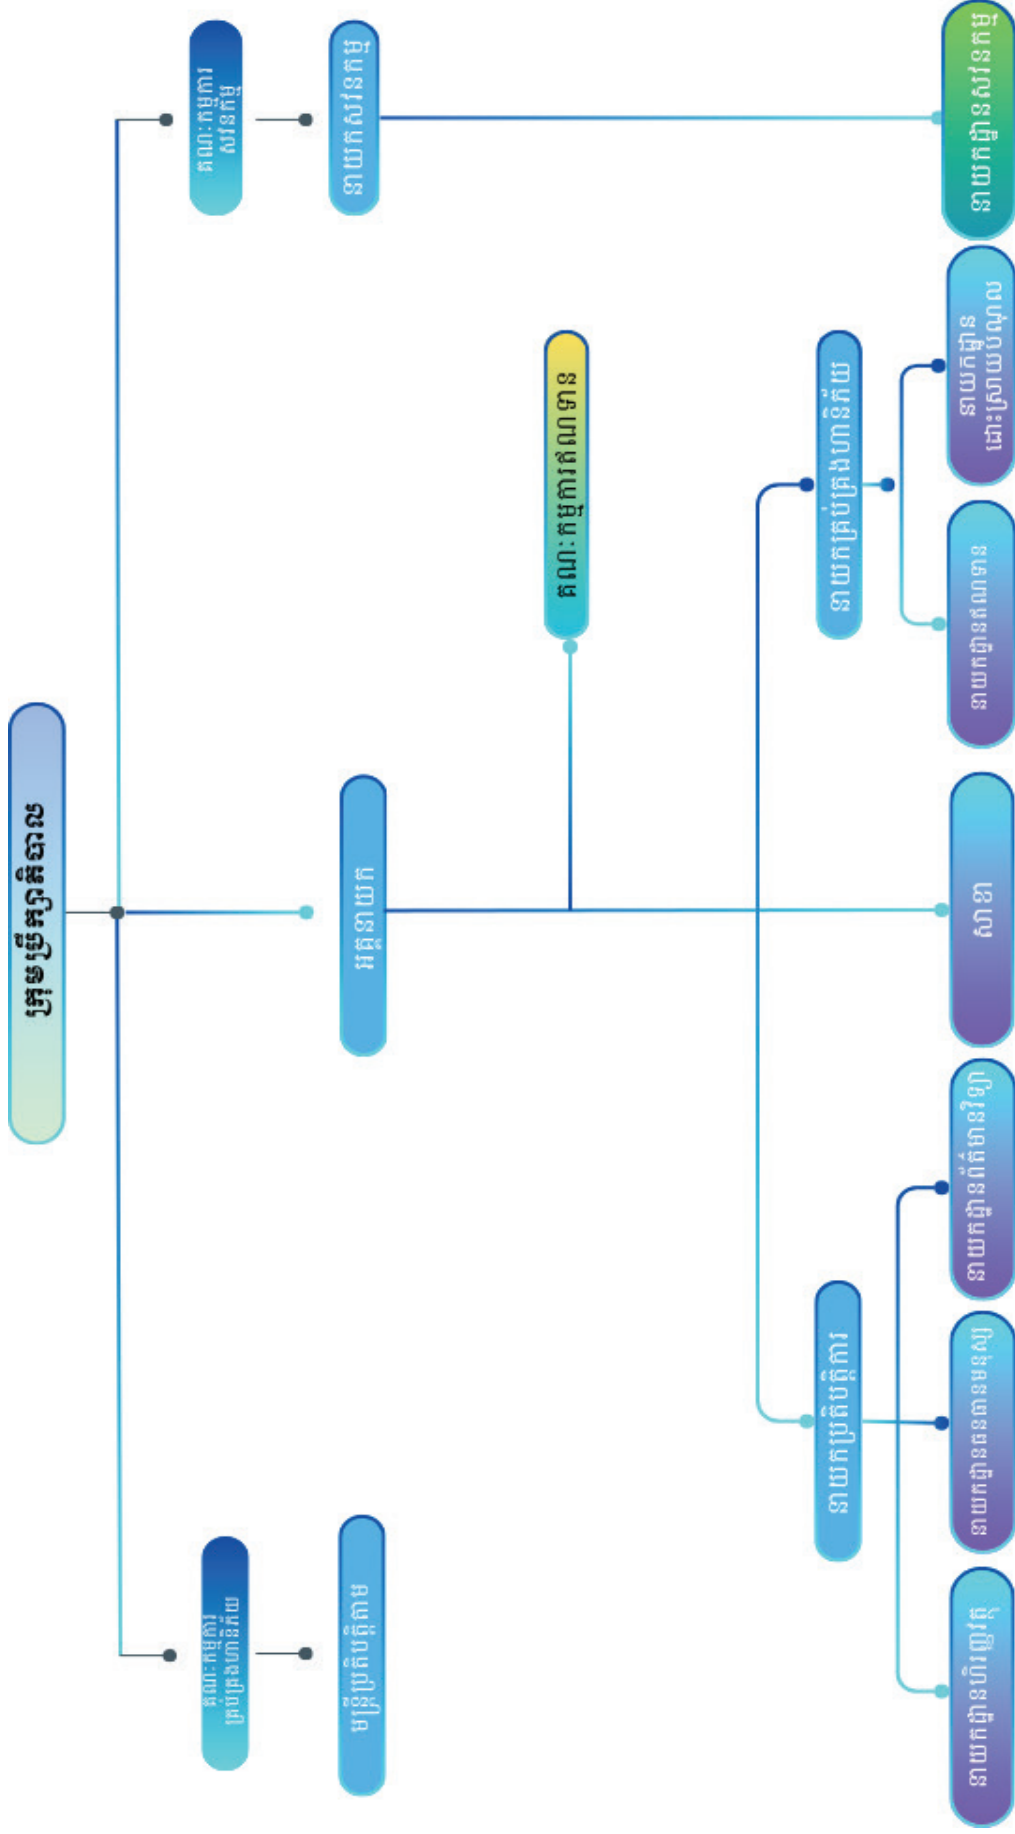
ក្រុមប្រឹក្សាភិបាល

គណៈកម្មការសវនកម្ម

នាយកសវនកម្ម

នាយកដ្ឋានសវនកម្ម

គណៈកម្មការគ្រប់គ្រងហានិភ័យ

មន្ត្រីប្រតិបត្តិតាម

អគ្គនាយក

គណៈកម្មការឥណទាន

នាយកគ្រប់គ្រងហានិភ័យ

នាយកដ្ឋានឥណទាន

នាយកដ្ឋានដោះស្រាយបំណុល

សាខា

នាយកប្រតិបត្តិការ

នាយកដ្ឋានហិរញ្ញវត្ថុ

នាយកដ្ឋានធនធានមនុស្ស

នាយកដ្ឋានព័ត៌មានវិទ្យា